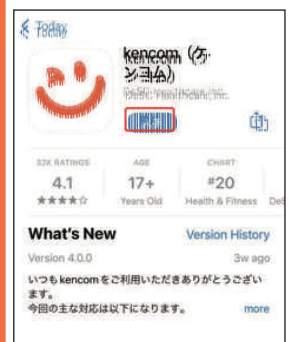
Today

kencom（ケンコム）

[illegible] Healthcare, Inc.

32K RATINGS
4.1
★★★★☆

AGE
17+
Years Old

CHART
#20
Health & Fitness

What's New
Version History

Version 4.0.0
3w ago

いつもkencomをご利用いただきありがとうございます。
今回の主な対応は以下になります。
more